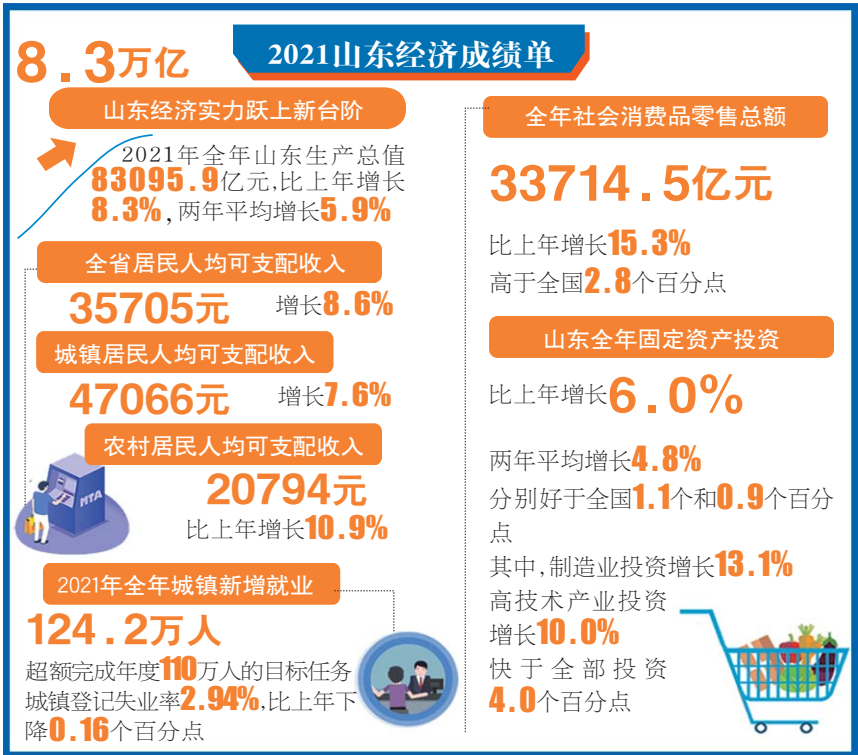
2021山东经济成绩单

8.3万亿

山东经济实力跃上新台阶

2021年全年山东生产总值83095.9亿元,比上年增长8.3%,两年平均增长5.9%

全省居民人均可支配收入

35705元 增长8.6%

城镇居民人均可支配收入

47066元 增长7.6%

农村居民人均可支配收入

20794元

比上年增长10.9%

ATM

2021年全年城镇新增就业

124.2万人

超额完成年度110万人的目标任务

城镇登记失业率2.94%,比上年下降0.16个百分点

全年社会消费品零售总额

33714.5亿元

比上年增长15.3%

高于全国2.8个百分点

山东全年固定资产投资

比上年增长6.0%

两年平均增长4.8%

分别好于全国1.1个和0.9个百分点

其中,制造业投资增长13.1%

高技术产业投资增长10.0%

快于全部投资4.0个百分点